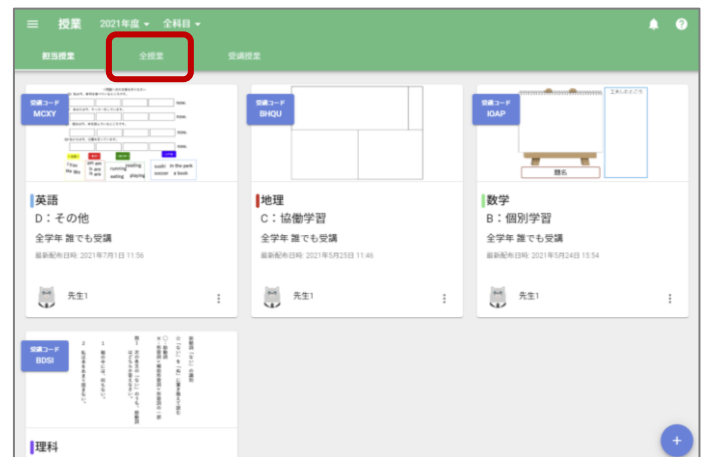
授業 2021年度 ▾ 全科目 ▾

担当授業 全授業 受講授業

受講コード MCXY

英語
D：その他
全学年 誰でも受講
最新配布日時: 2021年7月1日 11:56
先生1

受講コード BHQU

地理
C：協働学習
全学年 誰でも受講
最新配布日時: 2021年5月25日 11:46
先生1

受講コード IOAP

題名

数学
B：個別学習
全学年 誰でも受講
最新配布日時: 2021年5月24日 15:54
先生1

受講コード BDSI

理科

+